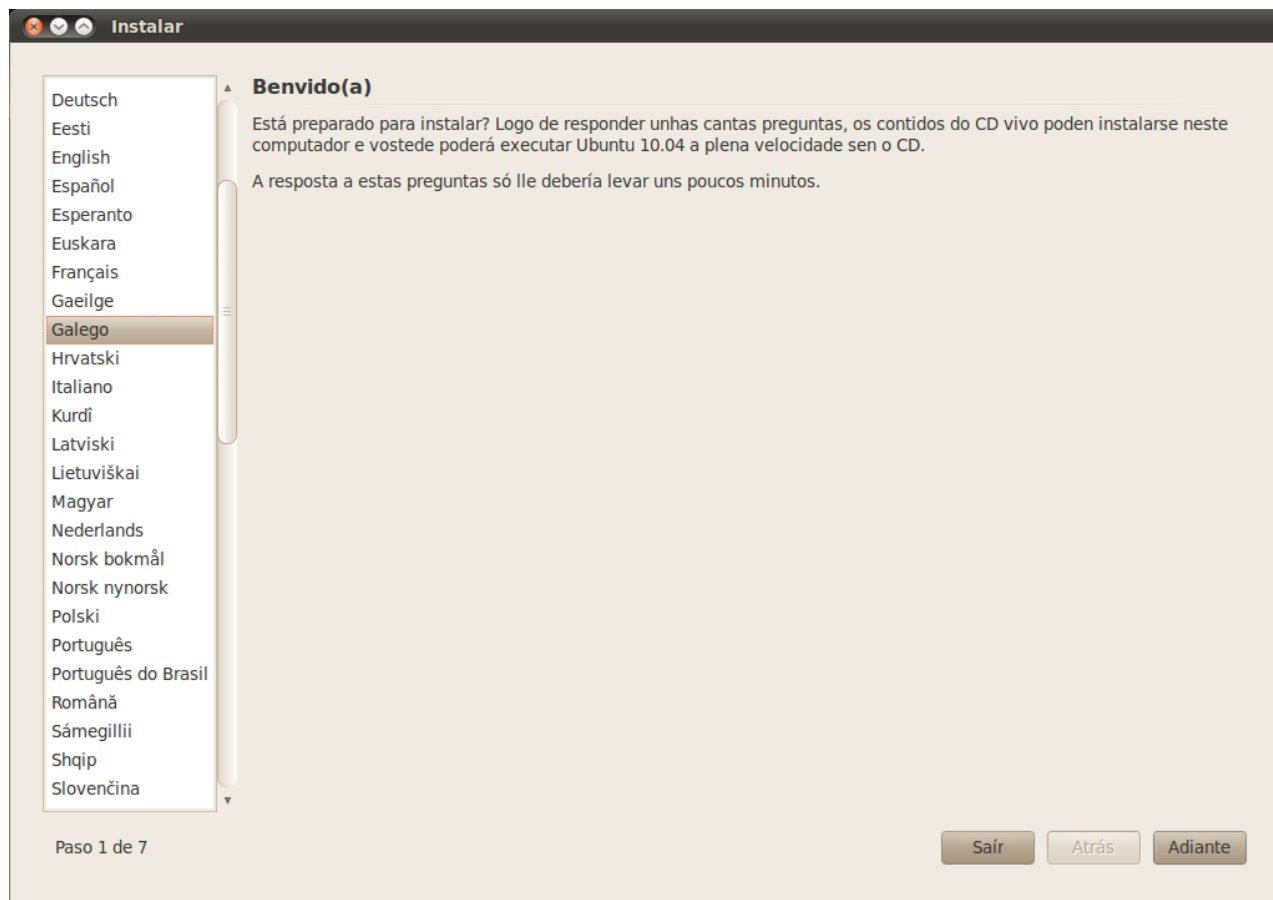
Instalar

Deutsch
Eesti
English
Español
Esperanto
Euskara
Français
Gaeilge
Galego
Hrvatski
Italiano
Kurdî
Latviski
Lietuviškai
Magyar
Nederlands
Norsk bokmål
Norsk nynorsk
Polski
Português
Português do Brasil
Română
Sámegillii
Shqip
Slovenčina

Benvido(a)

Está preparado para instalar? Logo de responder unhas cantas preguntas, os contidos do CD vivo poden instalarse neste computador e vostede poderá executar Ubuntu 10.04 a plena velocidade sen o CD.

A resposta a estas preguntas só lle debería levar uns poucos minutos.

Paso 1 de 7

Saír Atrás Adiante